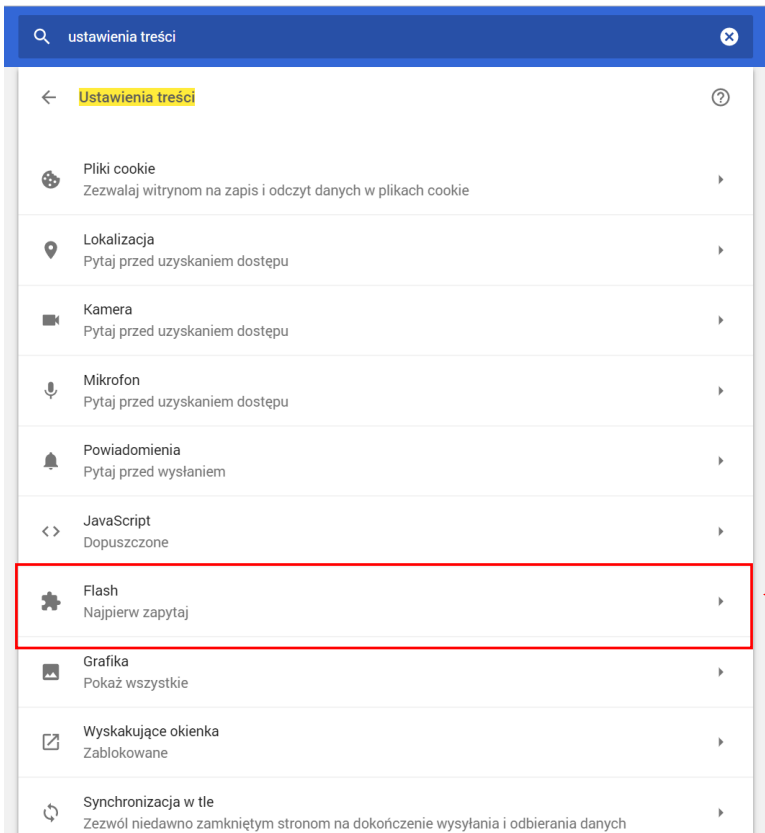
ustawienia treści

Ustawienia treści

Pliki cookie
Zezwalaj witrynom na zapis i odczyt danych w plikach cookie

Lokalizacja
Pytaj przed uzyskaniem dostępu

Kamera
Pytaj przed uzyskaniem dostępu

Mikrofon
Pytaj przed uzyskaniem dostępu

Powiadomienia
Pytaj przed wysłaniem

JavaScript
Dopuszczone

Flash
Najpierw zapytaj

Grafika
Pokaż wszystkie

Wyskakujące okienka
Zablokowane

Synchronizacja w tle
Zezwól niedawno zamkniętym stronom na dokończenie wysyłania i odbierania danych